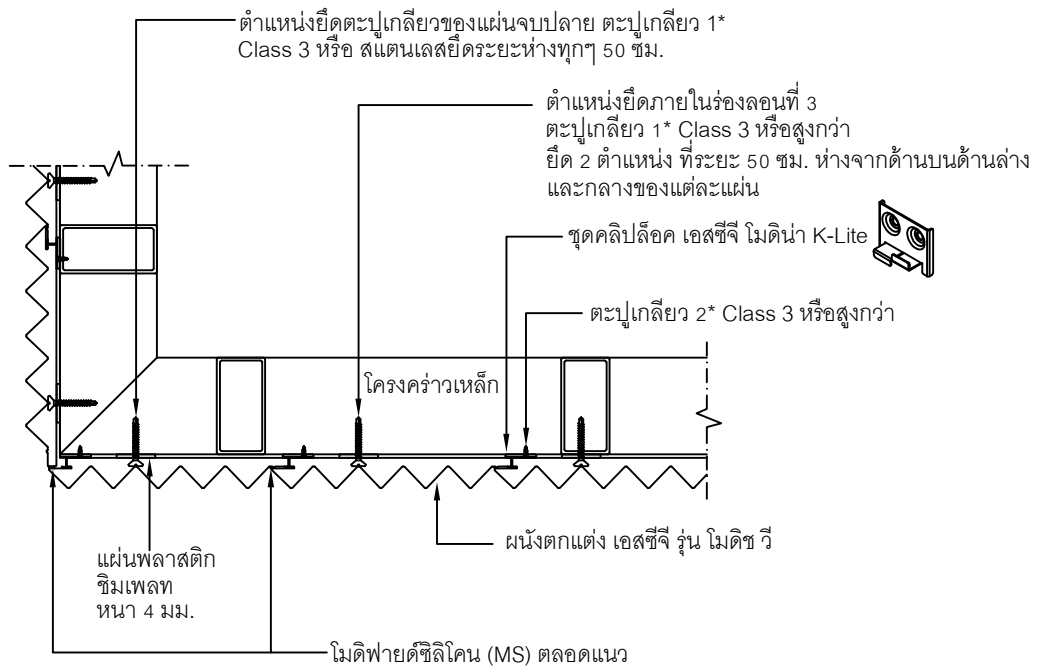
ตำแหน่งยึดตะปูเกลียวของแผ่นจบปลาย ตะปูเกลียว 1* Class 3 หรือ สแตนเลสยึดระยะห่างทุกๆ 50 ซม.

ตำแหน่งยึดภายในร่องลอนที่ 3 ตะปูเกลียว 1* Class 3 หรือสูงกว่า ยึด 2 ตำแหน่ง ที่ระยะ 50 ซม. ห่างจากด้านบนด้านล่าง และกลางของแต่ละแผ่น

ชุดคลิปล็อค เอสซีจี โมดิน่า K-Lite

ตะปูเกลียว 2* Class 3 หรือสูงกว่า

โครงคร่าวเหล็ก

ผนังตกแต่ง เอสซีจี รุ่น โมดิช วี

แผ่นพลาสติก ชิมเพลท หนา 4 มม.

โมดิฟายด์ซิลิโคน (MS) ตลอดแนว